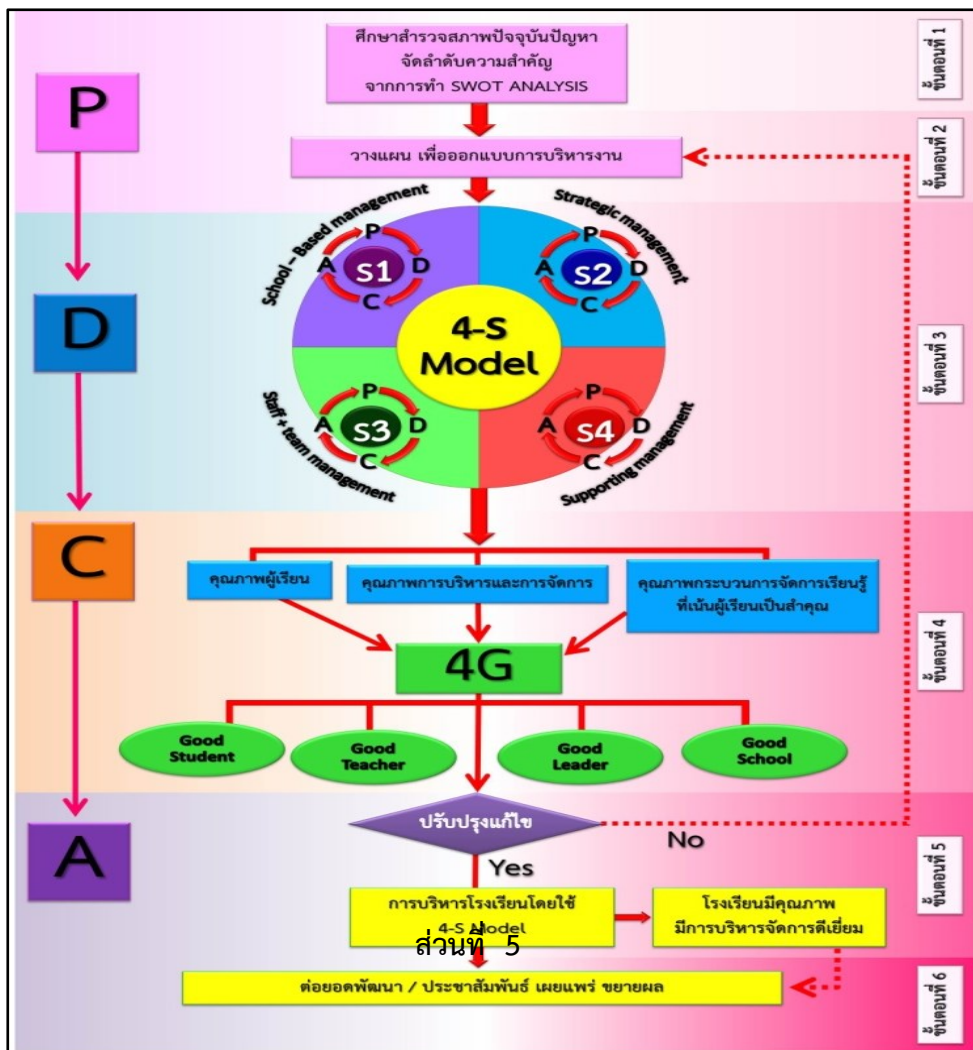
ศึกษาสำรวจสภาพปัจจุบันปัญหา
จัดลำดับความสำคัญ
จากการทำ SWOT ANALYSIS

ขั้นตอนที่ 1

P

วางแผน เพื่อออกแบบการบริหารงาน

ขั้นตอนที่ 2

School – Based management

Strategic management

P
A S1 D
C

P
A S2 D
C

D

4-S Model

ขั้นตอนที่ 3

Staff + team management

Supporting management

P
A S3 D
C

P
A S4 D
C

C

คุณภาพผู้เรียน

คุณภาพการบริหารและการจัดการ

คุณภาพกระบวนการจัดการเรียนรู้ที่เน้นผู้เรียนเป็นสำคัญ

4G

ขั้นตอนที่ 4

Good Student

Good Teacher

Good Leader

Good School

A

ปรับปรุงแก้ไข

No

Yes

ขั้นตอนที่ 5

การบริหารโรงเรียนโดยใช้ 4-S Model

โรงเรียนมีคุณภาพ มีการบริหารจัดการดีเยี่ยม

ส่วนที่ 5

ต่อยอดพัฒนา / ประชาสัมพันธ์ เผยแพร่ ขยายผล

ขั้นตอนที่ 6